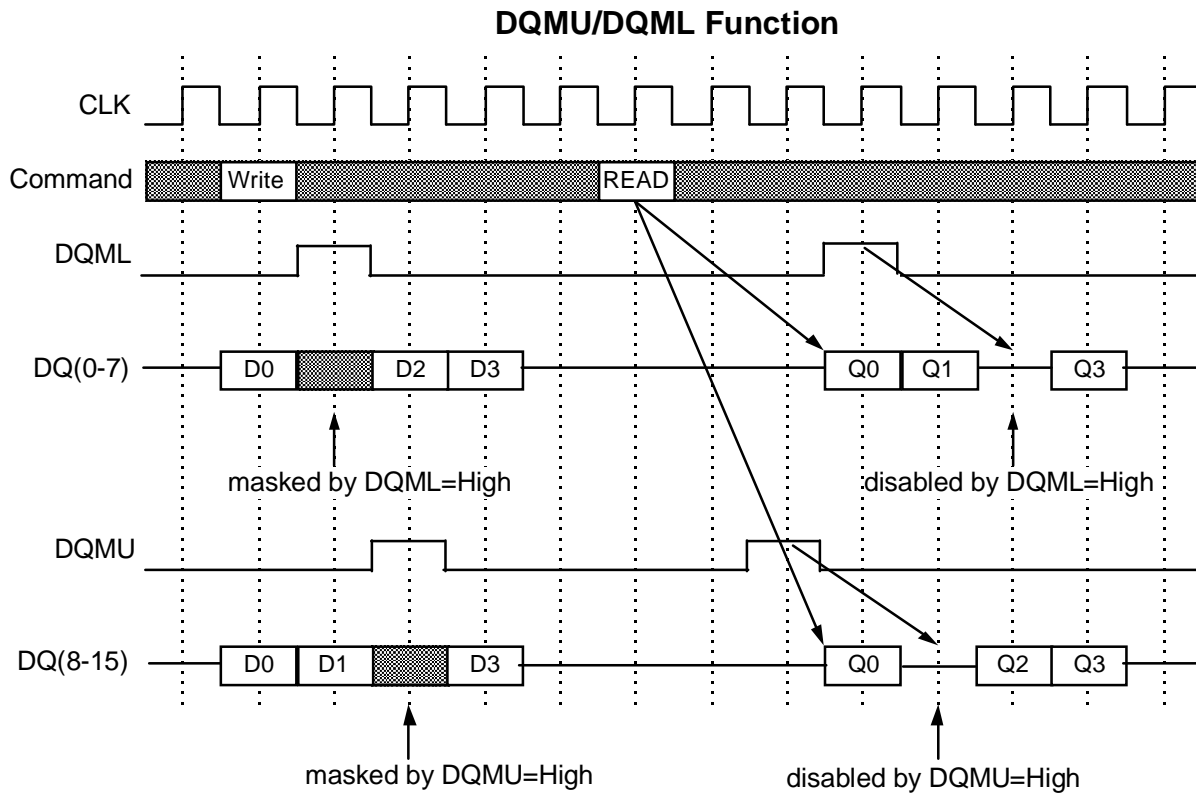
DQMU/DQML Function

CLK

Command

Write

READ

DQML

DQ(0-7)

D0

D2

D3

Q0

Q1

Q3

masked by DQML=High

disabled by DQML=High

DQMU

DQ(8-15)

D0

D1

D3

Q0

Q2

Q3

masked by DQMU=High

disabled by DQMU=High